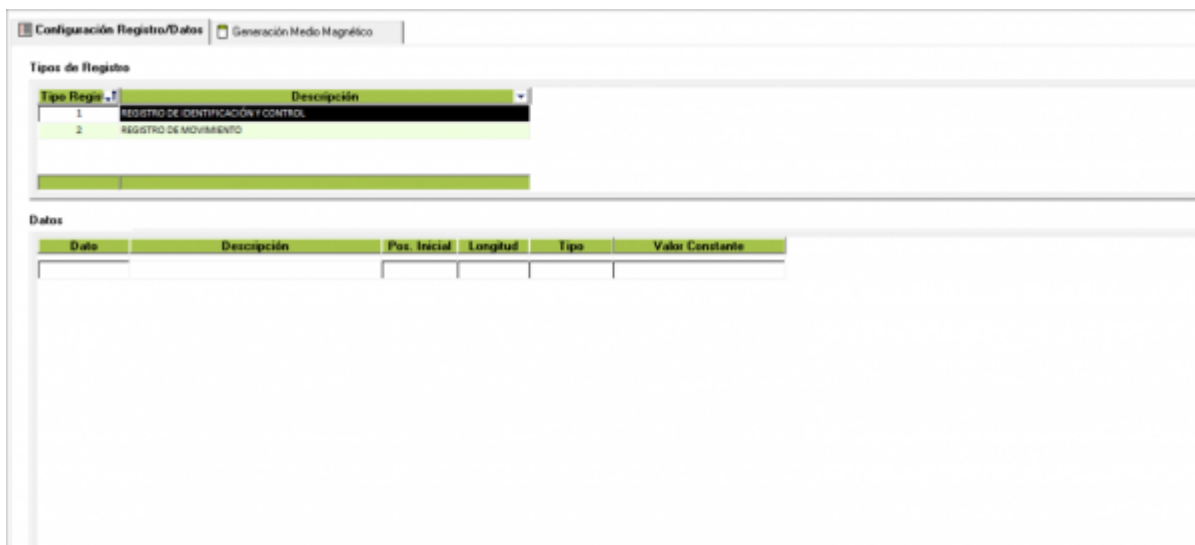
Configuración Registro/Datos | Generación Medio Magnético

Tipos de Registro

| Tipo Regis | Descripción |
|---|---|
| 1 | REGISTRO DE IDENTIFICACIÓN Y CONTROL |
| 2 | REGISTRO DE MOVIMIENTO |

Datos

| Dato | Descripción | Pos. Inicial | Longitud | Tipo | Valor Constante |
|---|---|---|---|---|---|
| | | | | | |